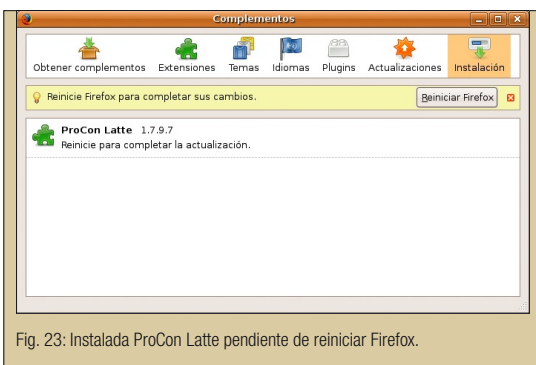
Complementos

Obtener complementos Extensiones Temas Idiomas Plugins Actualizaciones Instalación

Reinicie Firefox para completar sus cambios.

Reiniciar Firefox

ProCon Latte 1.7.9.7
Reinicie para completar la actualización.

Fig. 23: Instalada ProCon Latte pendiente de reiniciar Firefox.